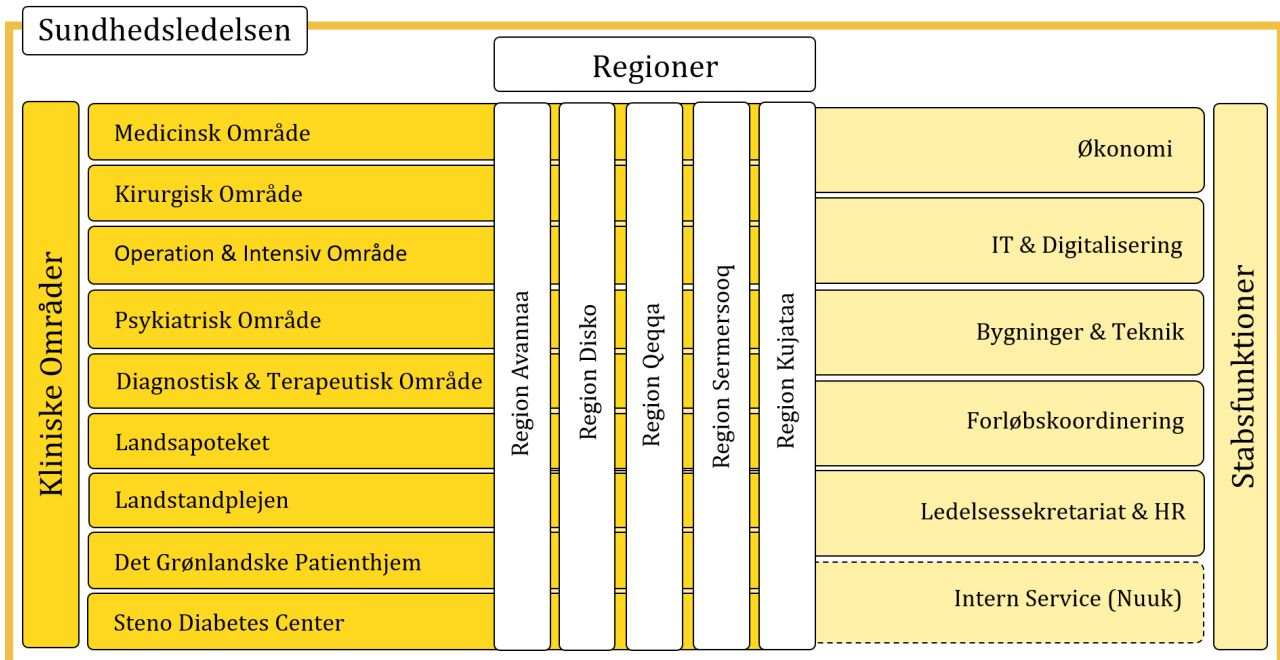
Sundhedsledelsen

Regioner

Kliniske Områder

Medicinsk Område

Kirurgisk Område

Operation & Intensiv Område

Psykiatrisk Område

Diagnostisk & Terapeutisk Område

Landsapoteket

Landstandplejen

Det Grønlandske Patienthjem

Steno Diabetes Center

Region Avannaa

Region Disko

Region Qeqqa

Region Sermersooq

Region Kujataa

Økonomi

IT & Digitalisering

Bygninger & Teknik

Forløbskoordinering

Ledelsessekretariat & HR

Intern Service (Nuuk)

Stabsfunktioner